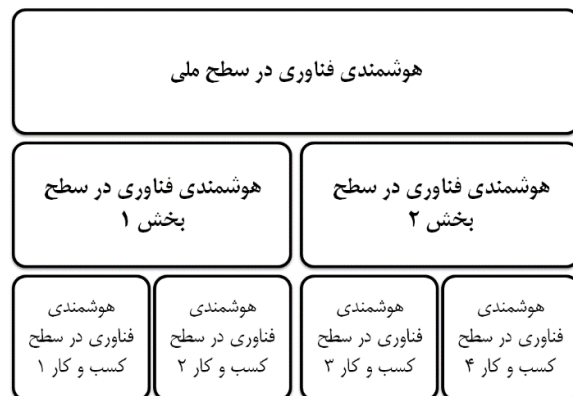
هوشمندی فناوری در سطح ملی

هوشمندی فناوری در سطح بخش ۲

هوشمندی فناوری در سطح بخش ۱

هوشمندی فناوری در سطح کسب و کار ۴

هوشمندی فناوری در سطح کسب و کار ۳

هوشمندی فناوری در سطح کسب و کار ۲

هوشمندی فناوری در سطح کسب و کار ۱